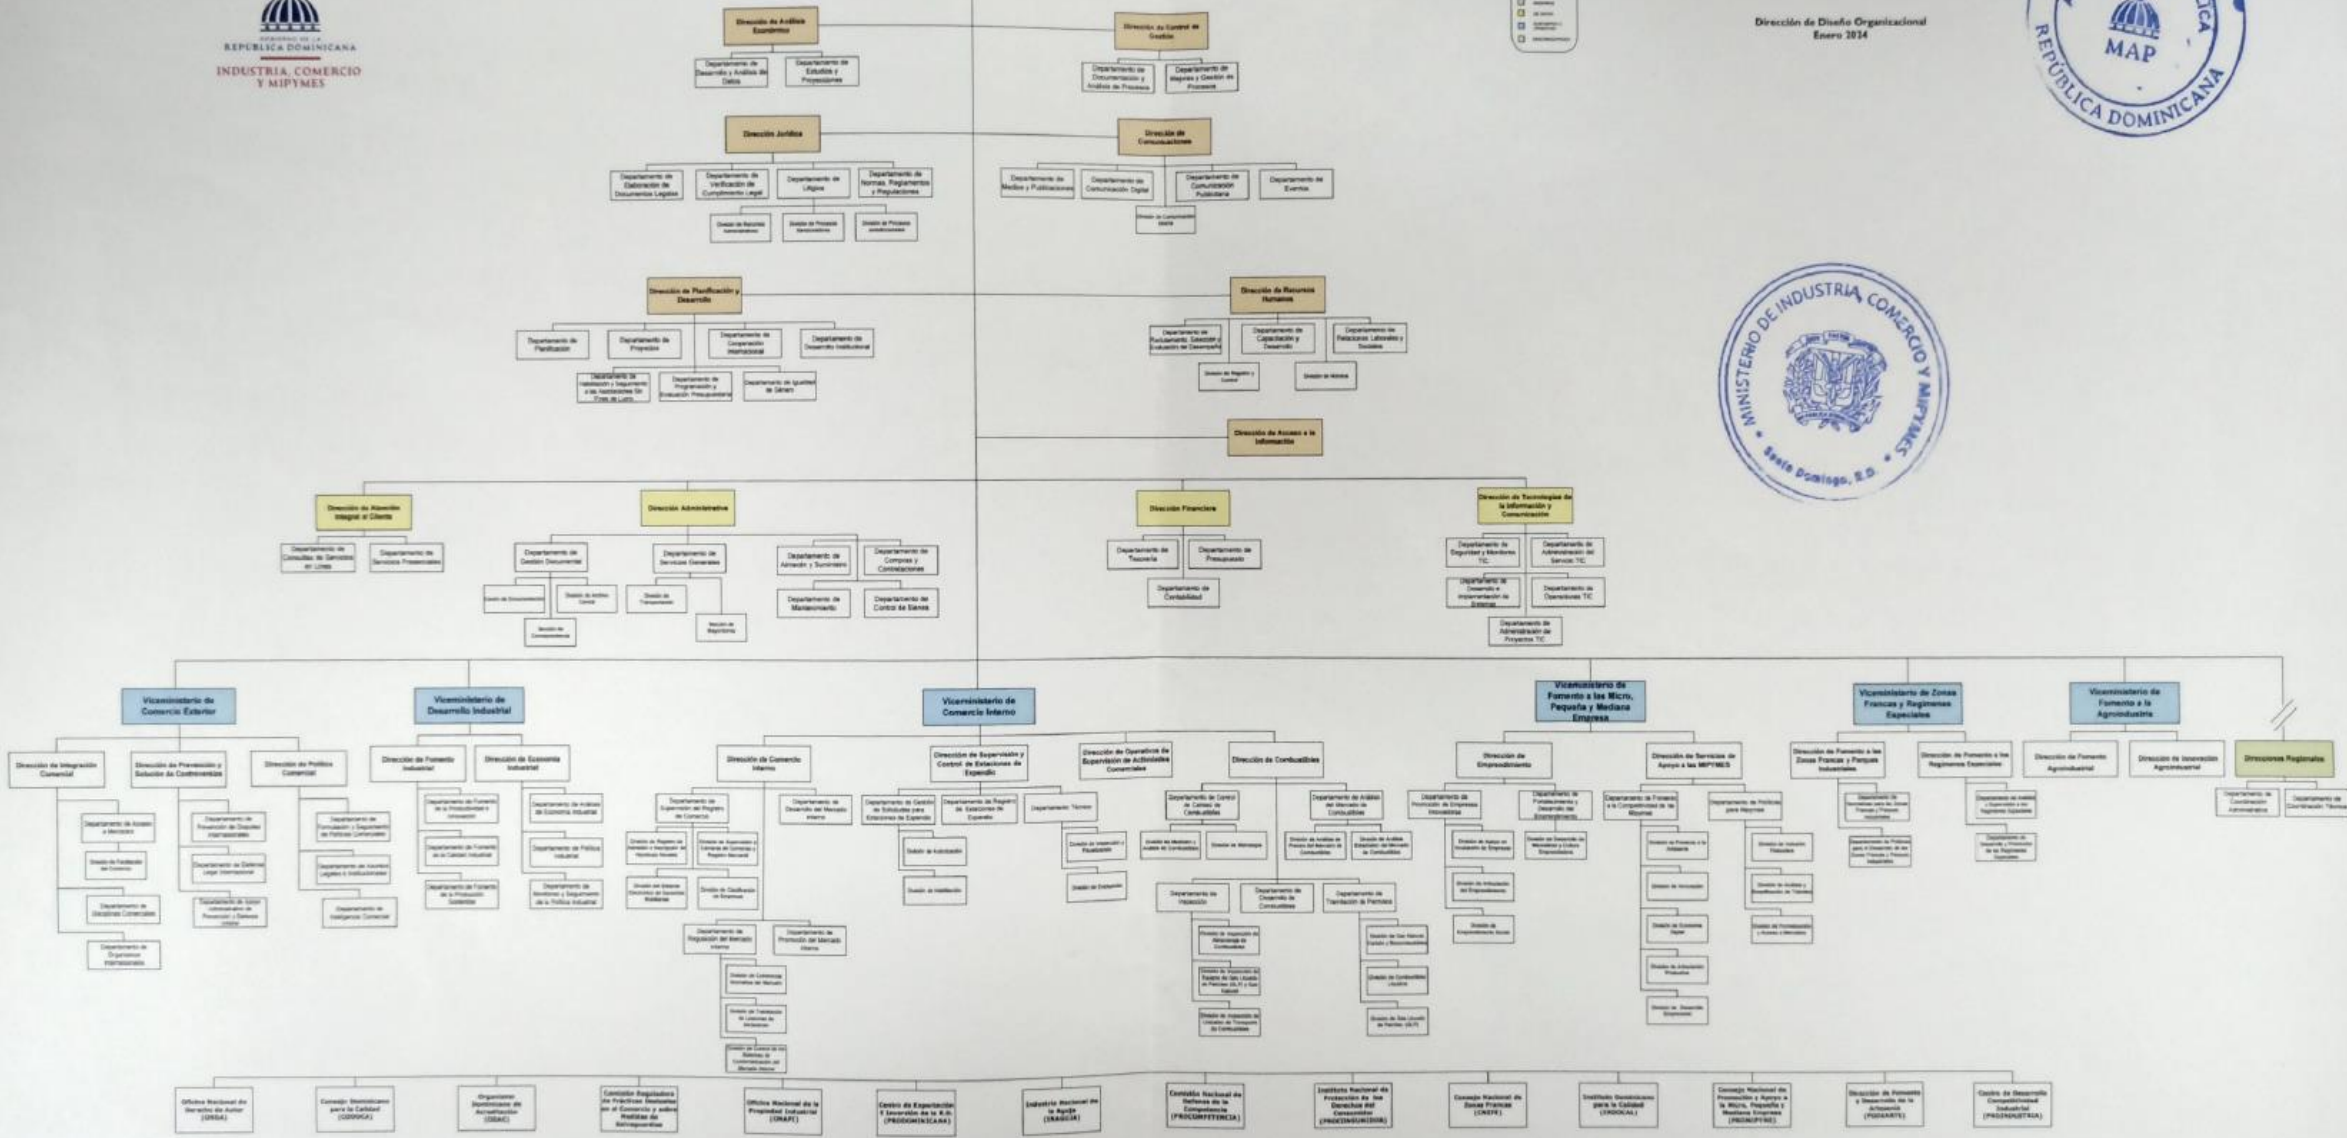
GOBIERNO DE LA
REPÚBLICA DOMINICANA
INDUSTRIA, COMERCIO Y MIPYMES

Dirección de Diseño Organizacional
Enero 2024

MAP
REPÚBLICA DOMINICANA

MINISTERIO DE INDUSTRIA, COMERCIO Y MIPYMES
Santo Domingo, R.D.

Dirección de Análisis Económico
Departamento de Desarrollo y Análisis de Datos
Departamento de Estudios y Proyecciones

Dirección de Control de Gestión
Departamento de Documentación y Análisis de Procesos
Departamento de Mejora y Gestión de Procesos

Dirección Jurídica
Departamento de Elaboración de Documentos Legales
Departamento de Verificación de Cumplimiento Legal
Departamento de Litigios
Departamento de Normas, Reglamentos y Regulaciones
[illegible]
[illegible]
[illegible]

Dirección de Comunicaciones
Departamento de Medios y Publicaciones
Departamento de Comunicación Digital
Departamento de Comunicación Publicitaria
Departamento de Eventos
División de Comunicación Interna

Dirección de Planificación y Desarrollo
Departamento de Planificación
Departamento de Proyectos
Departamento de Cooperación Internacional
Departamento de Desarrollo Institucional
Departamento de Habilitación y Seguimiento a las Asociaciones Sin Fines de Lucro
Departamento de Programación y Evaluación Presupuestaria
Departamento de Igualdad de Género

Dirección de Recursos Humanos
Departamento de Reclutamiento, Selección y Evaluación del Desempeño
Departamento de Capacitación y Desarrollo
Departamento de Relaciones Laborales y Sociales
División de Registro y Control
División de Nómina

Dirección de Acceso a la Información

Dirección de Atención Integral al Cliente
Departamento de Consultas de Servicios en Línea
Departamento de Servicios Presenciales

Dirección Administrativa
Departamento de Gestión Documental
Departamento de Servicios Generales
Departamento de Almacén y Suministro
Departamento de Compras y Contrataciones
Departamento de Mantenimiento
Departamento de Control de Bienes
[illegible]
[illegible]
División de Transportación
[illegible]
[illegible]

Dirección Financiera
Departamento de Tesorería
Departamento de Presupuesto
Departamento de Contabilidad

Dirección de Tecnologías de la Información y Comunicación
Departamento de Seguridad y Monitoreo TIC
Departamento de Administración del Servicio TIC
Departamento de Desarrollo e Implementación de Sistemas
Departamento de Operaciones TIC
Departamento de Administración de Proyectos TIC

Viceministerio de Comercio Exterior
Dirección de Integración Comercial
Dirección de Prevención y Solución de Controversias
Dirección de Política Comercial
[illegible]

Viceministerio de Desarrollo Industrial
Dirección de Fomento Industrial
Dirección de Economía Industrial
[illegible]

Viceministerio de Comercio Interno
Dirección de Comercio Interno
Dirección de Supervisión y Control de Estaciones de Expendio
Dirección de Operativos de Supervisión de Actividades Comerciales
Dirección de Combustibles
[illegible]

Viceministerio de Fomento a las Micro, Pequeña y Mediana Empresa
Dirección de Emprendimiento
Dirección de Servicios de Apoyo a las MIPYMES
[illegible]

Viceministerio de Zonas Francas y Regímenes Especiales
Dirección de Fomento a las Zonas Francas y Parques Industriales
Dirección de Fomento a los Regímenes Especiales
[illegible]

Viceministerio de Fomento a la Agroindustria
Dirección de Fomento Agroindustrial
Dirección de Innovación Agroindustrial

Direcciones Regionales
Departamento de Coordinación Administrativa
Departamento de Coordinación Técnica

Oficina Nacional de Derecho de Autor (ONDA)
Consejo Dominicano para la Calidad (CODOCA)
Organismo Dominicano de Acreditación (ODAC)
Comisión Reguladora de Prácticas Desleales en el Comercio y sobre Medidas de Salvaguardias
Oficina Nacional de la Propiedad Industrial (ONAPI)
Centro de Exportación e Inversión de la R.D. (PRODOMINICANA)
Industria Nacional de la Aguja (INAGUJA)
Comisión Nacional de Defensa de la Competencia (PROCOMPETENCIA)
Instituto Nacional de Protección de los Derechos del Consumidor (PROCONSUMIDOR)
Consejo Nacional de Zonas Francas (CNZFE)
Instituto Dominicano para la Calidad (INDOCAL)
Consejo Nacional de Promoción y Apoyo a la Micro, Pequeña y Mediana Empresa (PROMIPYME)
Dirección de Fomento y Desarrollo de la Artesanía (FODEARTE)
Centro de Desarrollo y Competitividad Industrial (PROINDUSTRIA)